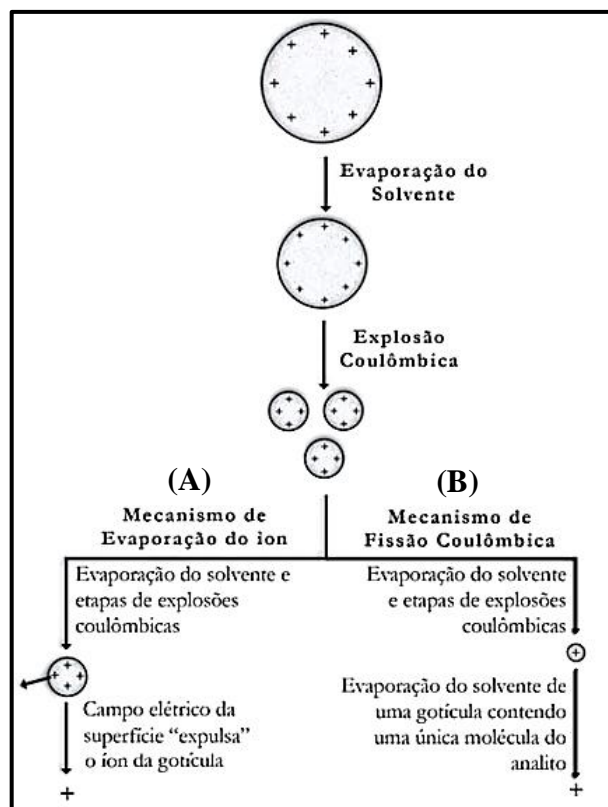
Evaporação do Solvente

Explosão Coulômbica

(A)

(B)

Mecanismo de Evaporação do íon

Mecanismo de Fissão Coulômbica

Evaporação do solvente e etapas de explosões coulômbicas

Evaporação do solvente e etapas de explosões coulômbicas

Campo elétrico da superfície "expulsa" o íon da gotícula

Evaporação do solvente de uma gotícula contendo uma única molécula do analito

+

+